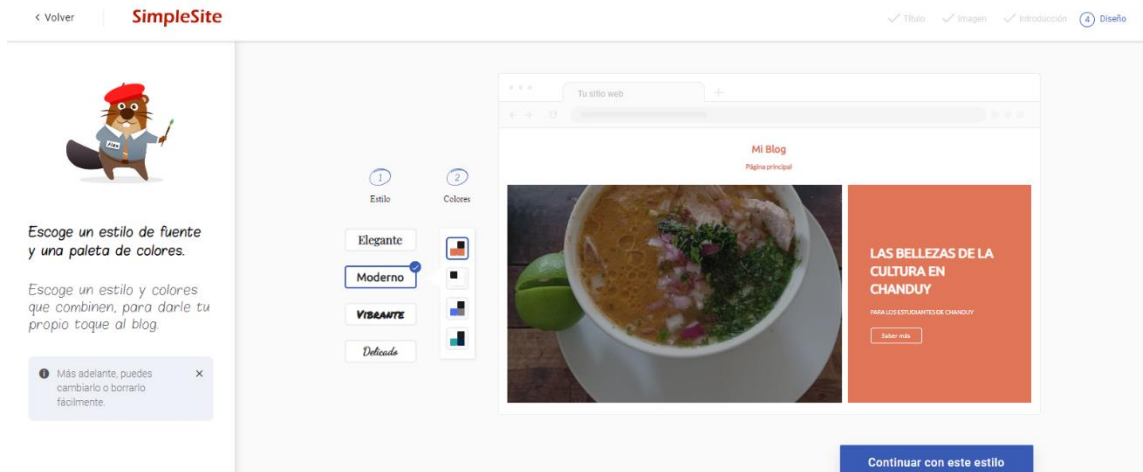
< Volver

SimpleSite

Título Imagen Introducción 4 Diseño

Escoge un estilo de fuente y una paleta de colores.

Escoge un estilo y colores que combinen, para darle tu propio toque al blog.

Más adelante, puedes cambiarlo o borrarlo fácilmente. ×

1 Estilo

2 Colores

Elegante

Moderno

Vibrante

Delicado

Tu sitio web

Mi Blog

Página principal

LAS BELLEZAS DE LA CULTURA EN CHANDUY

PARA LOS ESTUDIANTES DE CHANDUY

Saber más

Continuar con este estilo